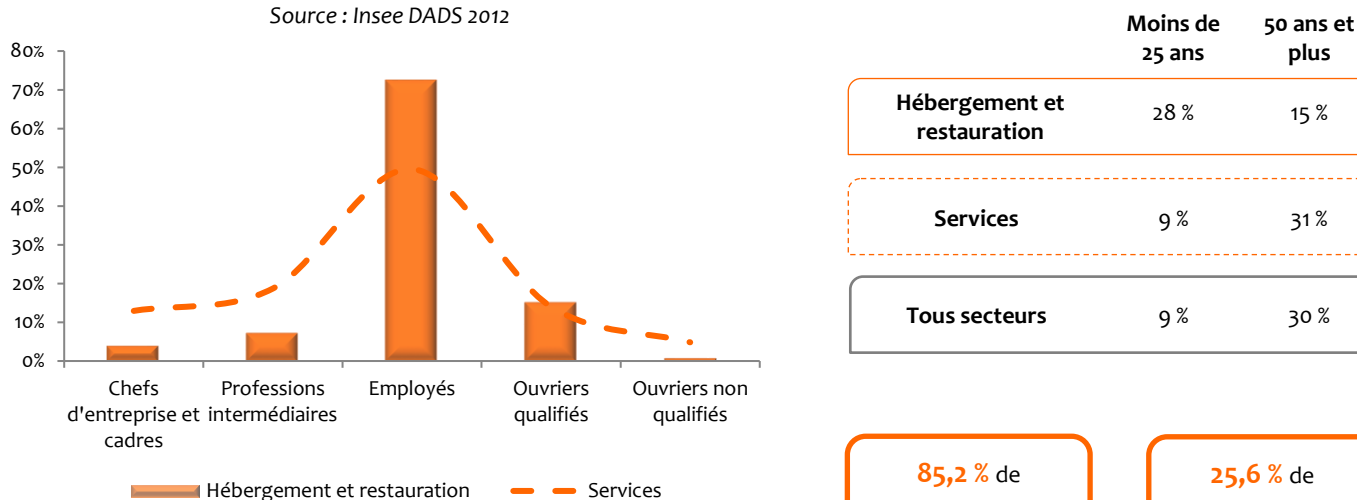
Source : Insee DADS 2012

80%
70%
60%
50%
40%
30%
20%
10%
0%

Chefs d'entreprise et cadres
Professions intermédiaires
Employés
Ouvriers qualifiés
Ouvriers non qualifiés

Hébergement et restauration
Services

| | Moins de 25 ans | 50 ans et plus |
|---|---|---|
| Hébergement et restauration | 28 % | 15 % |
| Services | 9 % | 31 % |
| Tous secteurs | 9 % | 30 % |

85,2 % de

25,6 % de